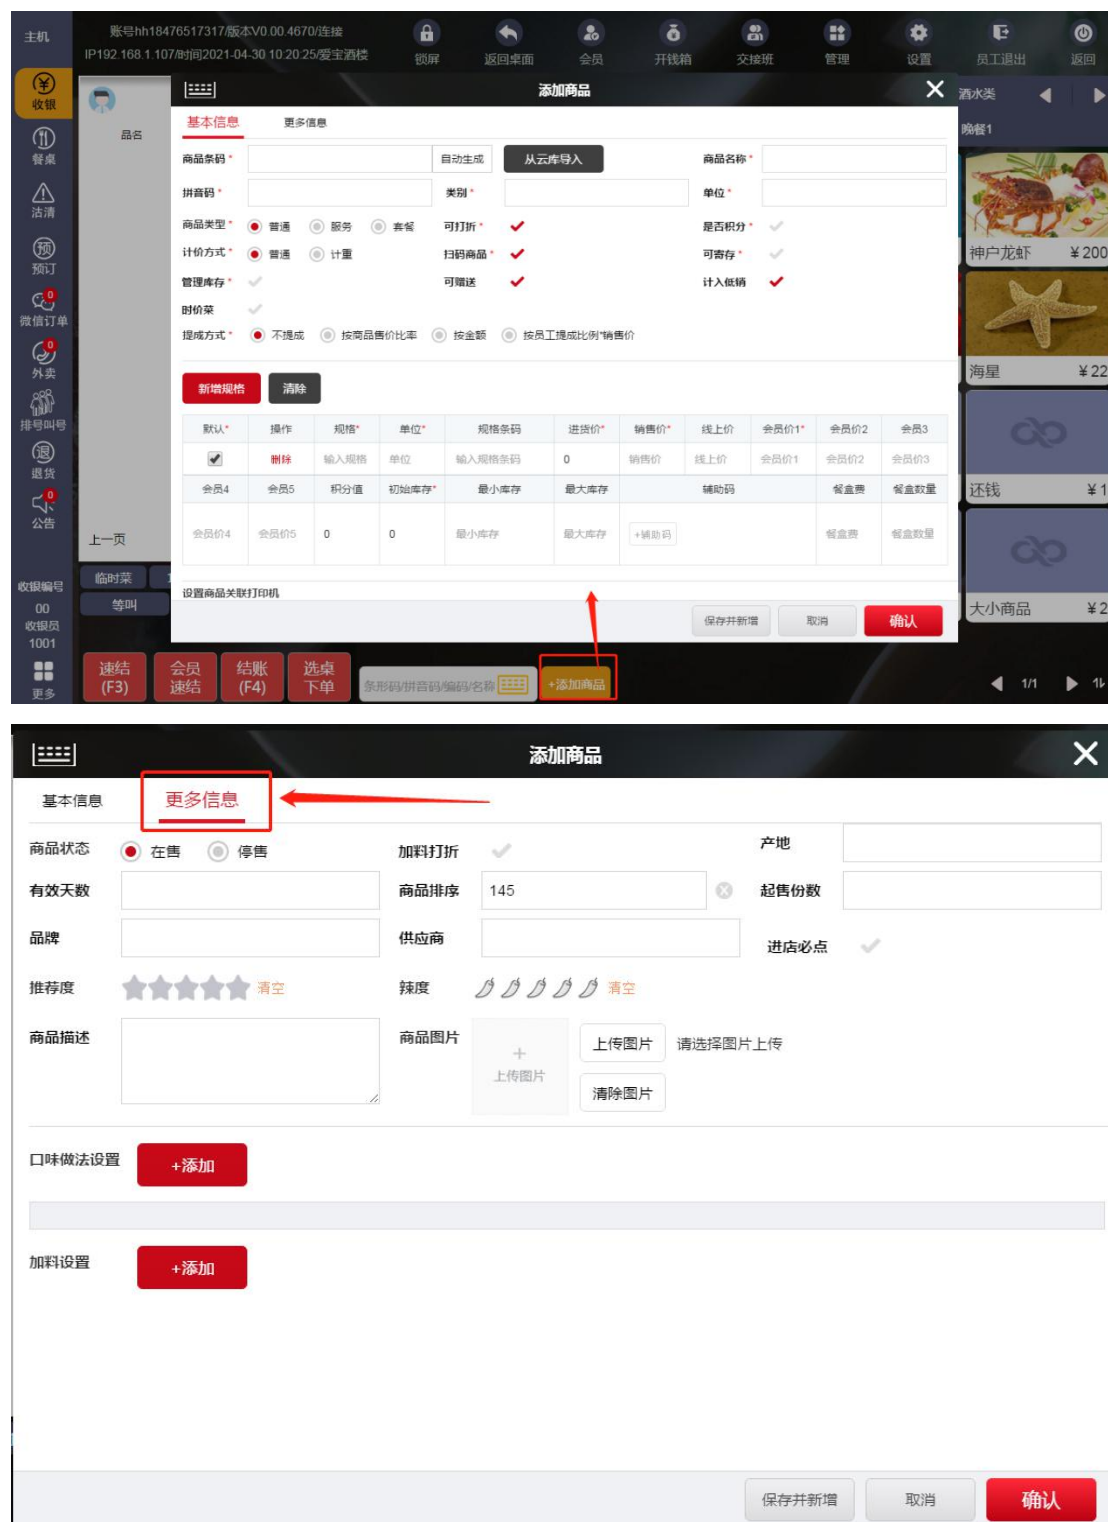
主机 账号hh18476517317/版本V0.00.4670/连接 IP192.168.1.107/时间2021-04-30 10:20:25/爱宝酒楼

锁屏 返回桌面 会员 开钱箱 交接班 管理 设置 员工退出 返回

收银 餐桌 沽清 预订 微信订单 外卖 排号叫号 退货 公告

品名

上一页

临时菜 等叫

收银编号 00 收银员 1001 更多

添加商品

基本信息 更多信息

商品条码 * 自动生成 从云库导入 商品名称 *

拼音码 * 类别 * 单位 *

商品类型 * 普通 服务 套餐 可打折 * 是否积分 *

计价方式 * 普通 计重 扫码商品 * 可寄存 *

管理库存 * 可赠送 计入低销

时价菜

提成方式 * 不提成 按商品售价比率 按金额 按员工提成比例*销售价

新增规格 清除

| 默认* | 操作 | 规格* | 单位* | 规格条码 | 进货价* | 销售价* | 线上价 | 会员价1* | 会员价2 | 会员3 |
|---|---|---|---|---|---|---|---|---|---|---|
| ✓ | 删除 | 输入规格 | 单位 | 输入规格条码 | 0 | 销售价 | 线上价 | 会员价1 | 会员价2 | 会员价3 |
| 会员4 | 会员5 | 积分值 | 初始库存* | 最小库存 | 最大库存 | 辅助码 | | | 餐盒费 | 餐盒数量 |
| 会员价4 | 会员价5 | 0 | 0 | 最小库存 | 最大库存 | +辅助码 | | | 餐盒费 | 餐盒数量 |

设置商品关联打印机

保存并新增 取消 确认

酒水类 晚餐1

神户龙虾 ¥200 海星 ¥22 还钱 ¥1 大小商品 ¥2

速结 (F3) 会员 速结 结账 (F4) 选桌 下单 条形码/拼音码/编码/名称 +添加商品 1/1

添加商品

基本信息 更多信息

商品状态 在售 停售 加料打折 产地

有效天数 商品排序 145 起售份数

品牌 供应商 进店必点

推荐度 清空 辣度 清空

商品描述 商品图片 + 上传图片 上传图片 请选择图片上传 清除图片

口味做法设置 +添加

加料设置 +添加

保存并新增 取消 确认